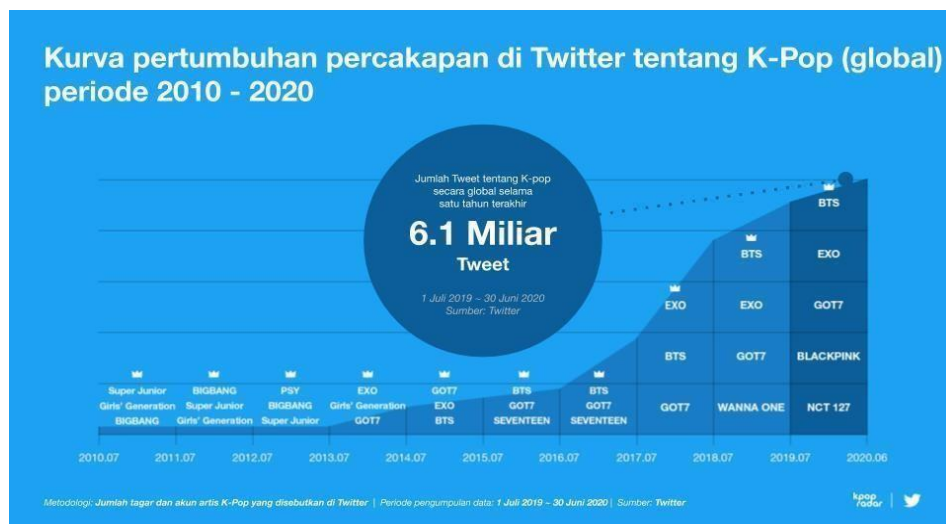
Kurva pertumbuhan percakapan di Twitter tentang K-Pop (global) periode 2010 - 2020

Jumlah Tweet tentang K-pop secara global selama satu tahun terakhir

6.1 Miliar

Tweet

1 Juli 2019 ~ 30 Juni 2020
Sumber: Twitter

| 2010.07 | 2011.07 | 2012.07 | 2013.07 | 2014.07 | 2015.07 | 2016.07 | 2017.07 | 2018.07 | 2019.07 |
|---|---|---|---|---|---|---|---|---|---|
| Super Junior | BIGBANG | PSY | EXO | GOT7 | BTS | BTS | EXO | BTS | BTS |
| Girls' Generation | Super Junior | BIGBANG | Girls' Generation | EXO | GOT7 | GOT7 | BTS | EXO | EXO |
| BIGBANG | Girls' Generation | Super Junior | GOT7 | BTS | SEVENTEEN | SEVENTEEN | GOT7 | GOT7 | GOT7 |
| | | | | | | | | WANNA ONE | BLACKPINK |
| | | | | | | | | | NCT 127 |

2010.07 2011.07 2012.07 2013.07 2014.07 2015.07 2016.07 2017.07 2018.07 2019.07 2020.06

Metodologi: Jumlah tagar dan akun artis K-Pop yang disebutkan di Twitter | Periode pengumpulan data: 1 Juli 2019 ~ 30 Juni 2020 | Sumber: Twitter

kpop radar